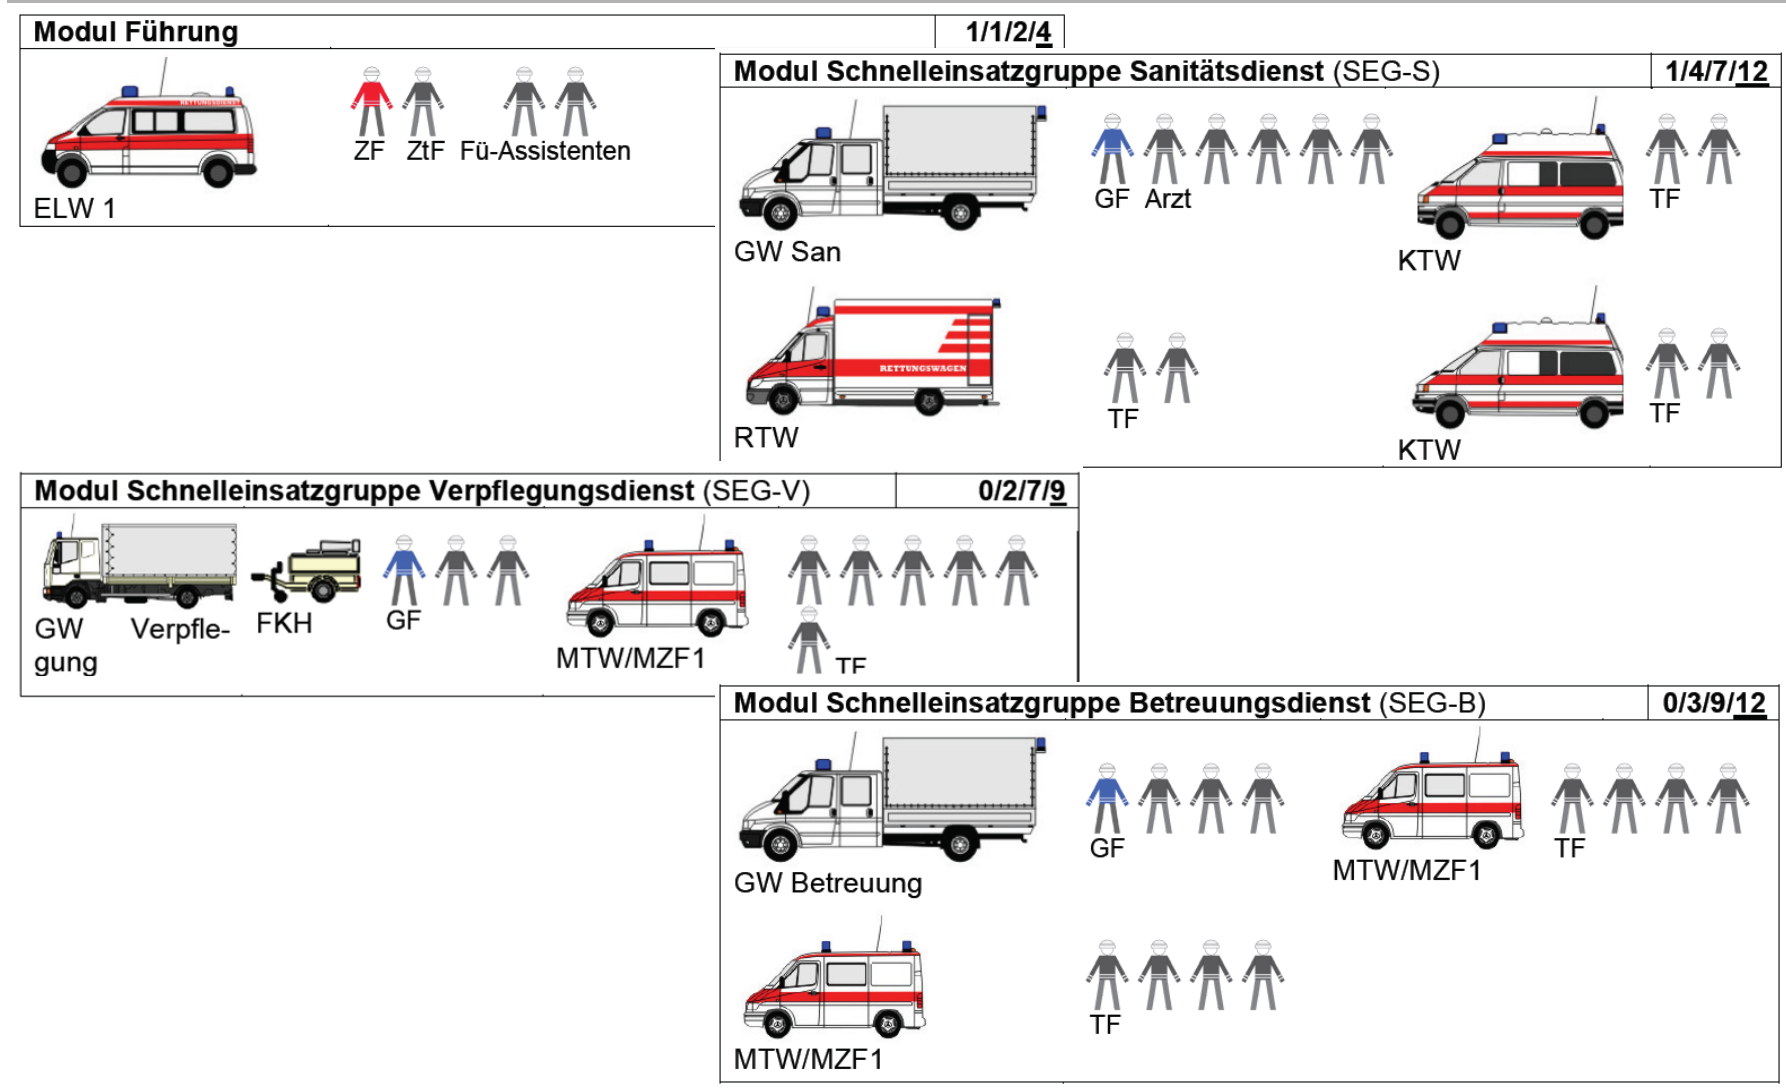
Modul Führung 1/1/2/4

ELW 1 ZF ZtF Fü-Assistenten

Modul Schnelleinsatzgruppe Sanitätsdienst (SEG-S) 1/4/7/12

GW San GF Arzt KTW TF

RTW TF KTW TF

Modul Schnelleinsatzgruppe Verpflegungsdienst (SEG-V) 0/2/7/9

GW Verpflegung FKH GF MTW/MZF1 TF

Modul Schnelleinsatzgruppe Betreuungsdienst (SEG-B) 0/3/9/12

GW Betreuung GF MTW/MZF1 TF

MTW/MZF1 TF